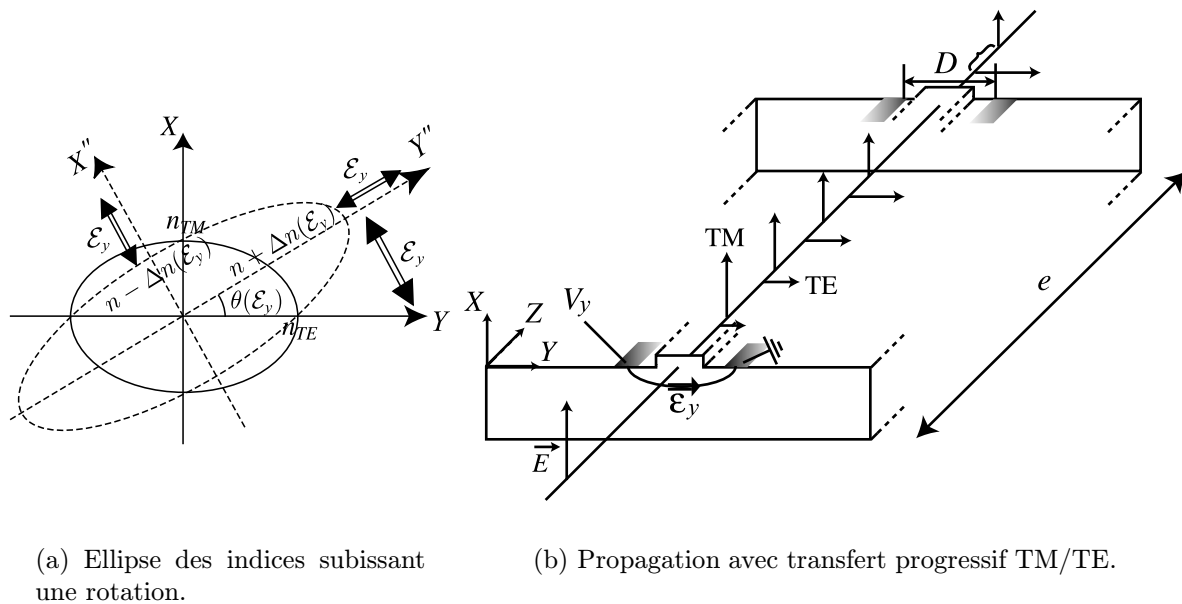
$X$

$X''$

$Y''$

$\mathcal{E}_y$

$\mathcal{E}_y$

$\mathcal{E}_y$

$n_{TM}$

$n - \Delta n(\mathcal{E}_y)$

$n + \Delta n(\mathcal{E}_y)$

$\theta(\mathcal{E}_y)$

$n_{TE}$

$Y$

$D$

TM

TE

$e$

$X$

$Z$

$V_y$

$Y$

$\vec{\mathcal{E}_y}$

$\vec{E}$

(a) Ellipse des indices subissant une rotation.

(b) Propagation avec transfert progressif TM/TE.